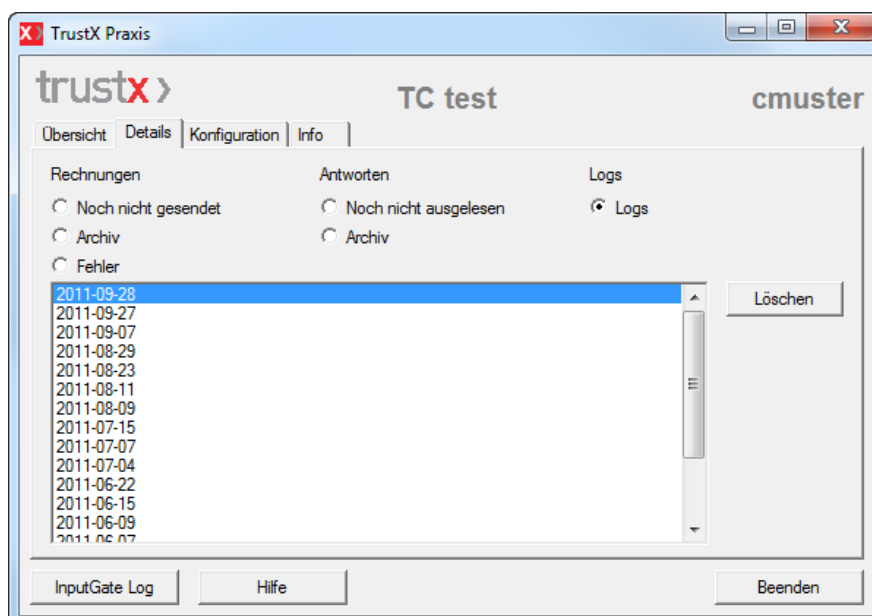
TrustX Praxis

trustx›

TC test

cmuster

Übersicht | Details | Konfiguration | Info

Rechnungen
Noch nicht gesendet
Archiv
Fehler

Antworten
Noch nicht ausgelesen
Archiv

Logs
Logs

2011-09-28
2011-09-27
2011-09-07
2011-08-29
2011-08-23
2011-08-11
2011-08-09
2011-07-15
2011-07-07
2011-07-04
2011-06-22
2011-06-15
2011-06-09
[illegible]

Löschen

InputGate Log

Hilfe

Beenden